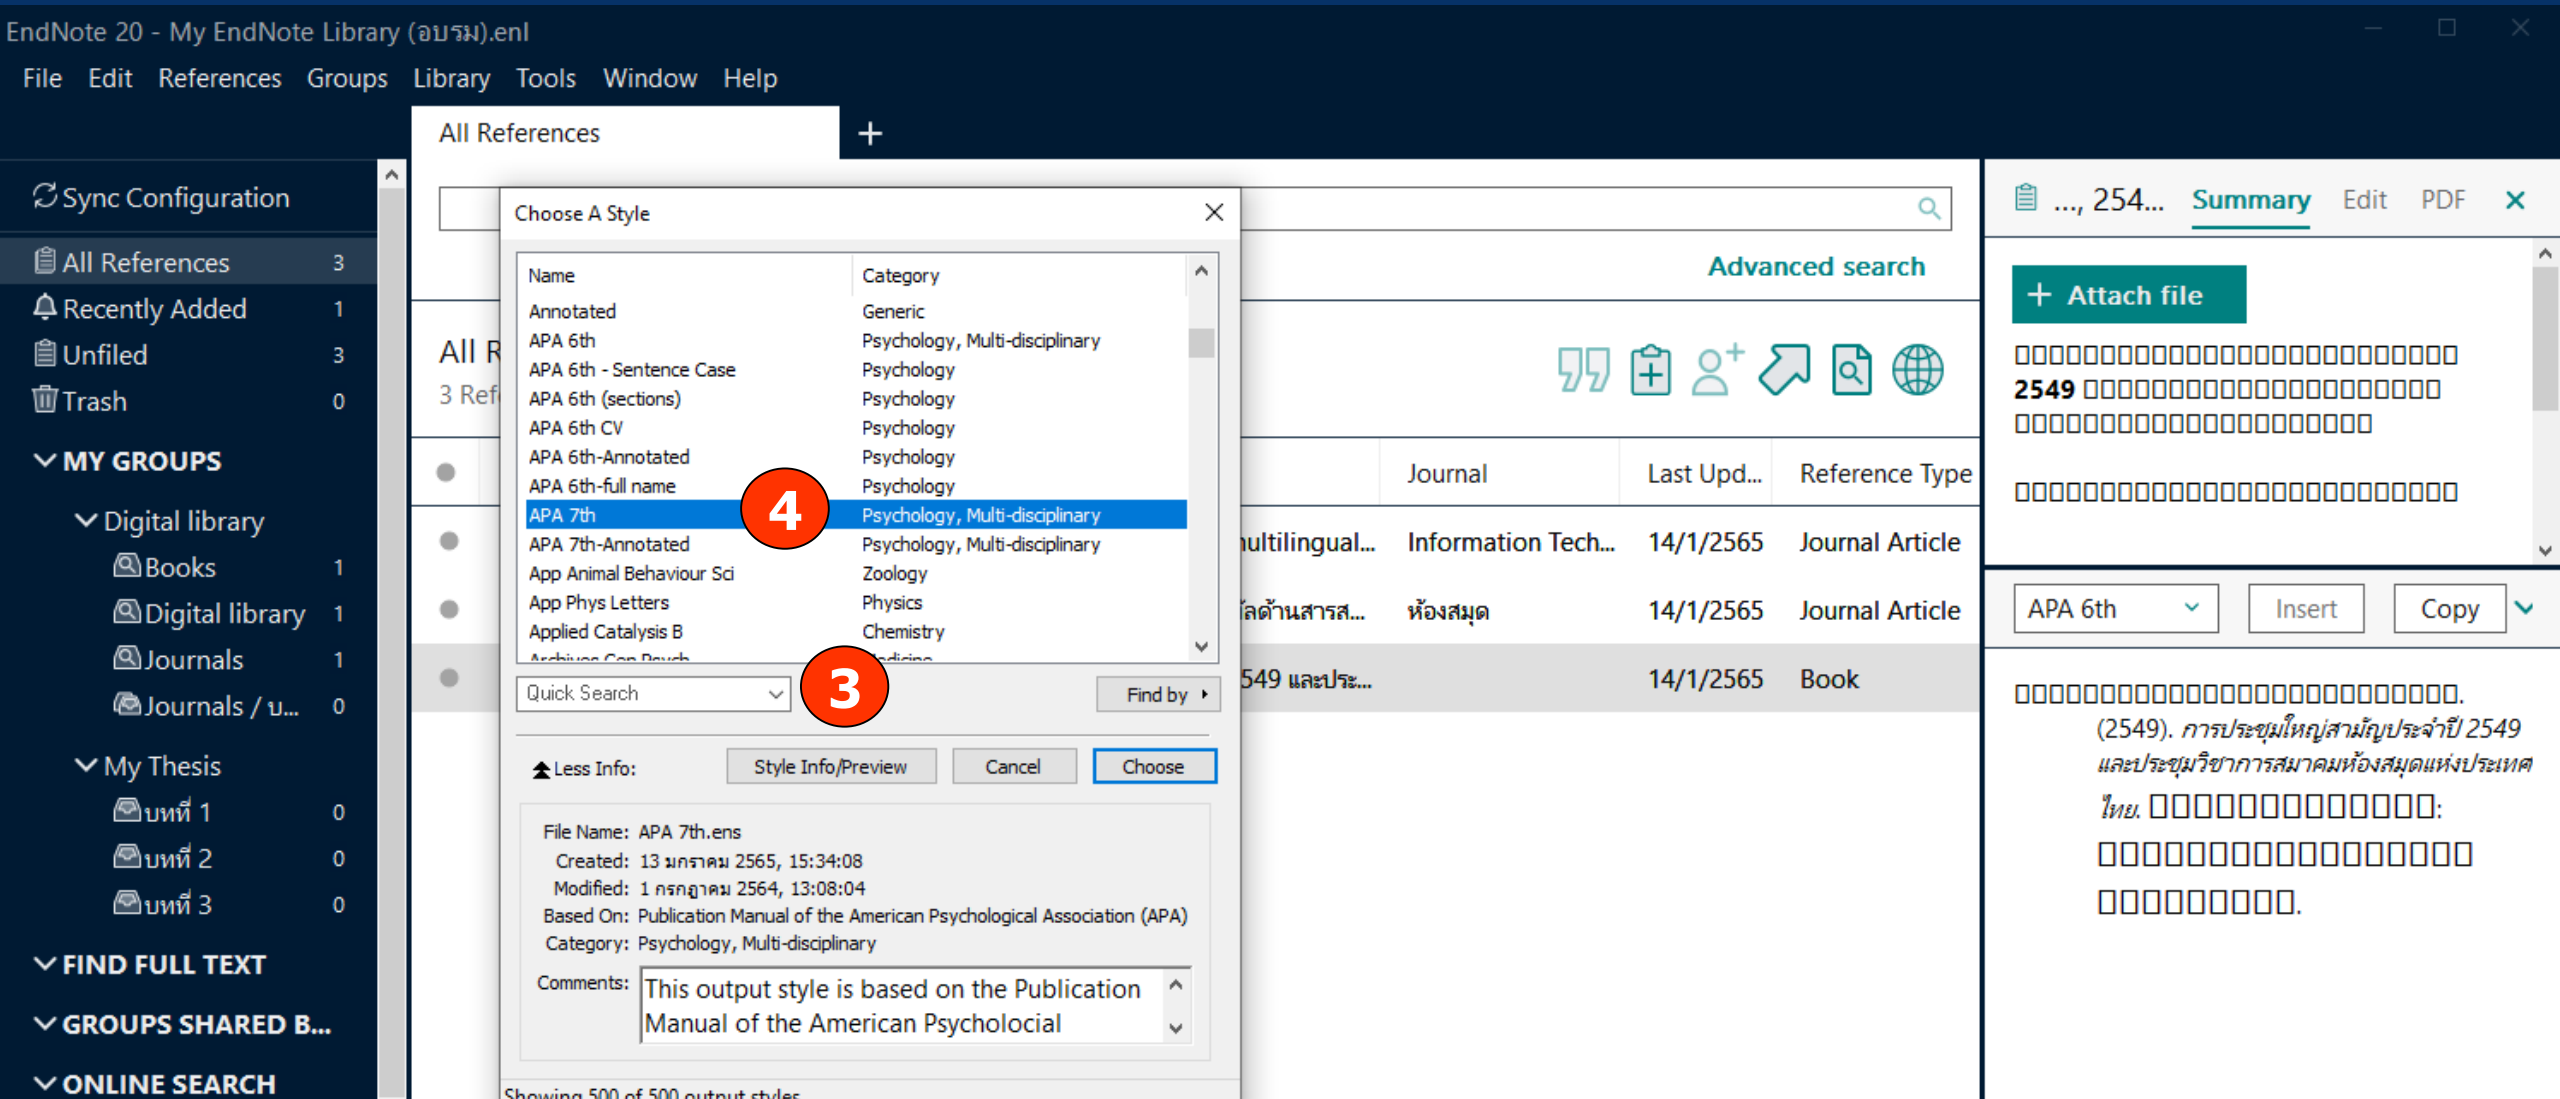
EndNote 20 - My EndNote Library (อบรม).enl

File Edit References Groups Library Tools Window Help

All References +

Sync Configuration

All References 3
Recently Added 1
Unfiled 3
Trash 0

MY GROUPS

Digital library
Books 1
Digital library 1
Journals 1
Journals / บ... 0

My Thesis
บทที่ 1 0
บทที่ 2 0
บทที่ 3 0

FIND FULL TEXT

GROUPS SHARED B...

ONLINE SEARCH

All R
3 Ref

Advanced search

| Journal | Last Upd... | Reference Type |
|---|---|---|
| ultilingual... Information Tech... | 14/1/2565 | Journal Article |
| ใด้านสารส... ห้องสมุด | 14/1/2565 | Journal Article |
| 549 และประ... | 14/1/2565 | Book |

Choose A Style

| Name | Category |
|---|---|
| Annotated | Generic |
| APA 6th | Psychology, Multi-disciplinary |
| APA 6th - Sentence Case | Psychology |
| APA 6th (sections) | Psychology |
| APA 6th CV | Psychology |
| APA 6th-Annotated | Psychology |
| APA 6th-full name | Psychology |
| APA 7th | Psychology, Multi-disciplinary |
| APA 7th-Annotated | Psychology, Multi-disciplinary |
| App Animal Behaviour Sci | Zoology |
| App Phys Letters | Physics |
| Applied Catalysis B | Chemistry |

4
3

Quick Search
Find by
Less Info:
Style Info/Preview
Cancel
Choose

File Name: APA 7th.ens
Created: 13 มกราคม 2565, 15:34:08
Modified: 1 กรกฎาคม 2564, 13:08:04
Based On: Publication Manual of the American Psychological Association (APA)
Category: Psychology, Multi-disciplinary
Comments: This output style is based on the Publication Manual of the American Psycholocial

Showing 500 of 500 output styles

..., 254... Summary Edit PDF

Attach file

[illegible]
2549 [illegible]
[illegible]

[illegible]

APA 6th Insert Copy

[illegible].
(2549). การประชุมใหญ่สามัญประจำปี 2549 และประชุมวิชาการสมาคมห้องสมุดแห่งประเทศไทย. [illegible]:
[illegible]
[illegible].